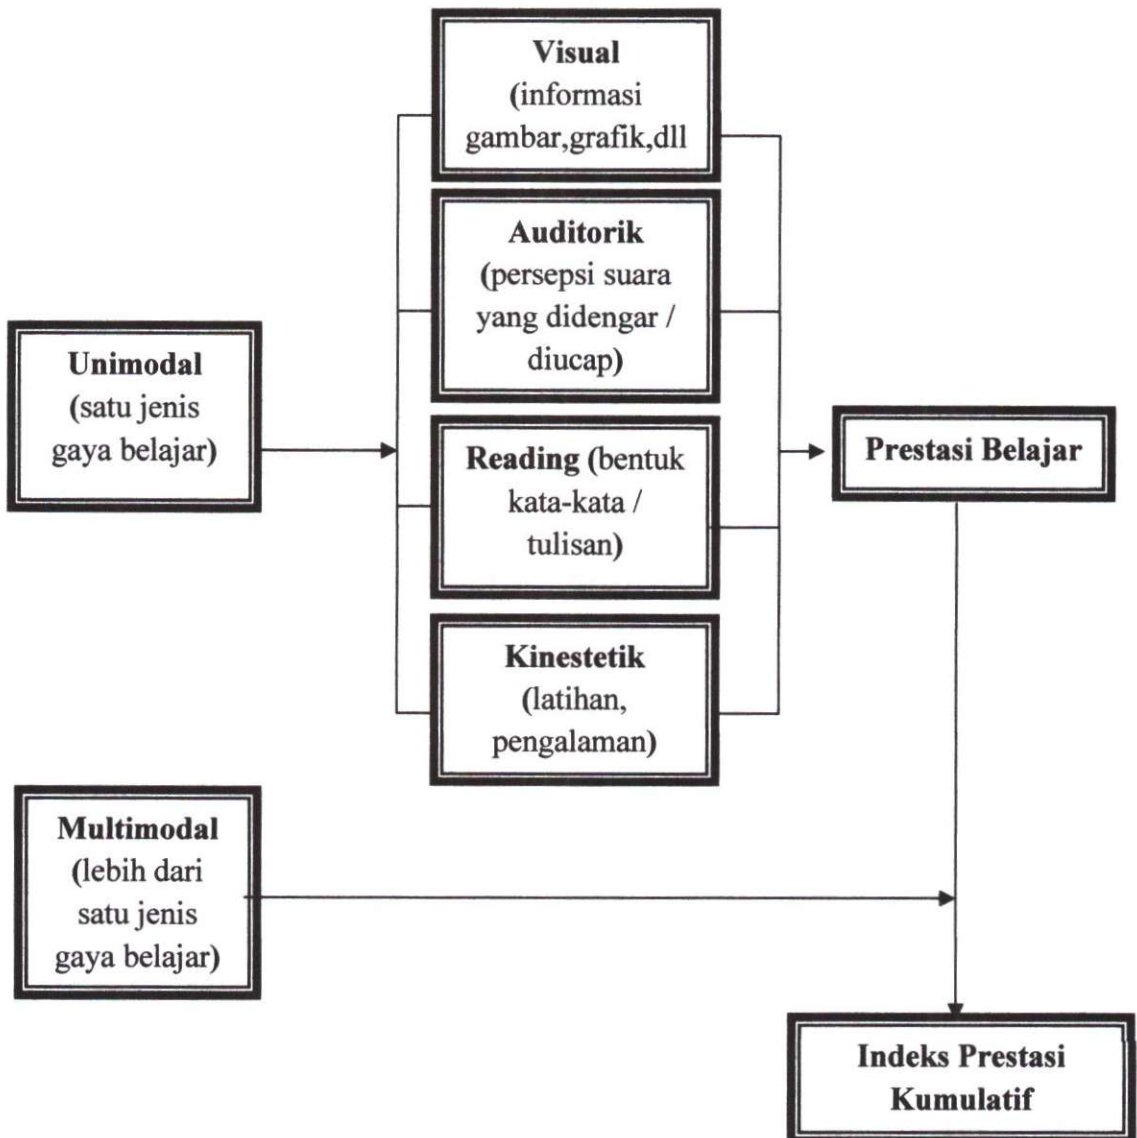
Visual (informasi gambar,grafik,dll

Auditorik (persepsi suara yang didengar / diucap)

Unimodal (satu jenis gaya belajar)

Reading (bentuk kata-kata / tulisan)

Prestasi Belajar

Kinestetik (latihan, pengalaman)

Multimodal (lebih dari satu jenis gaya belajar)

Indeks Prestasi Kumulatif